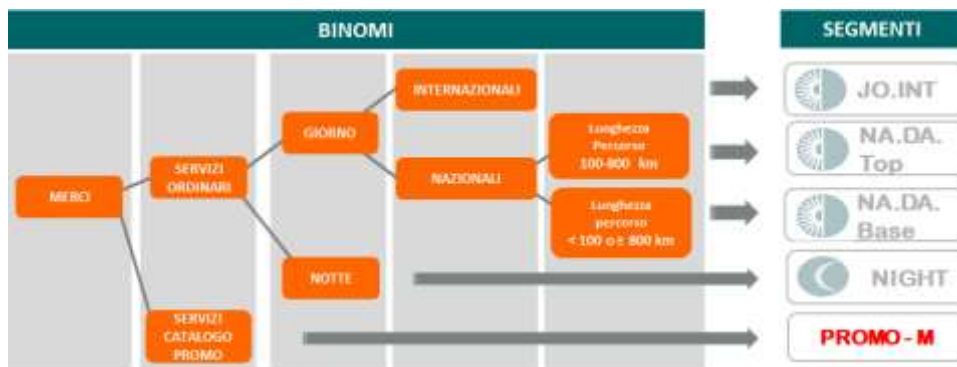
BINOMI

SEGMENTI

MERCI

SERVIZI ORDINARI

SERVIZI CATALOGO PROMO

GIORNO

NOTTE

INTERNAZIONALI

NAZIONALI

Lunghezza Percorso 100-800 km

Lunghezza percorso < 100 o ≥ 800 km

JO.INT

NA.DA. Top

NA.DA. Base

NIGHT

PROMO - M